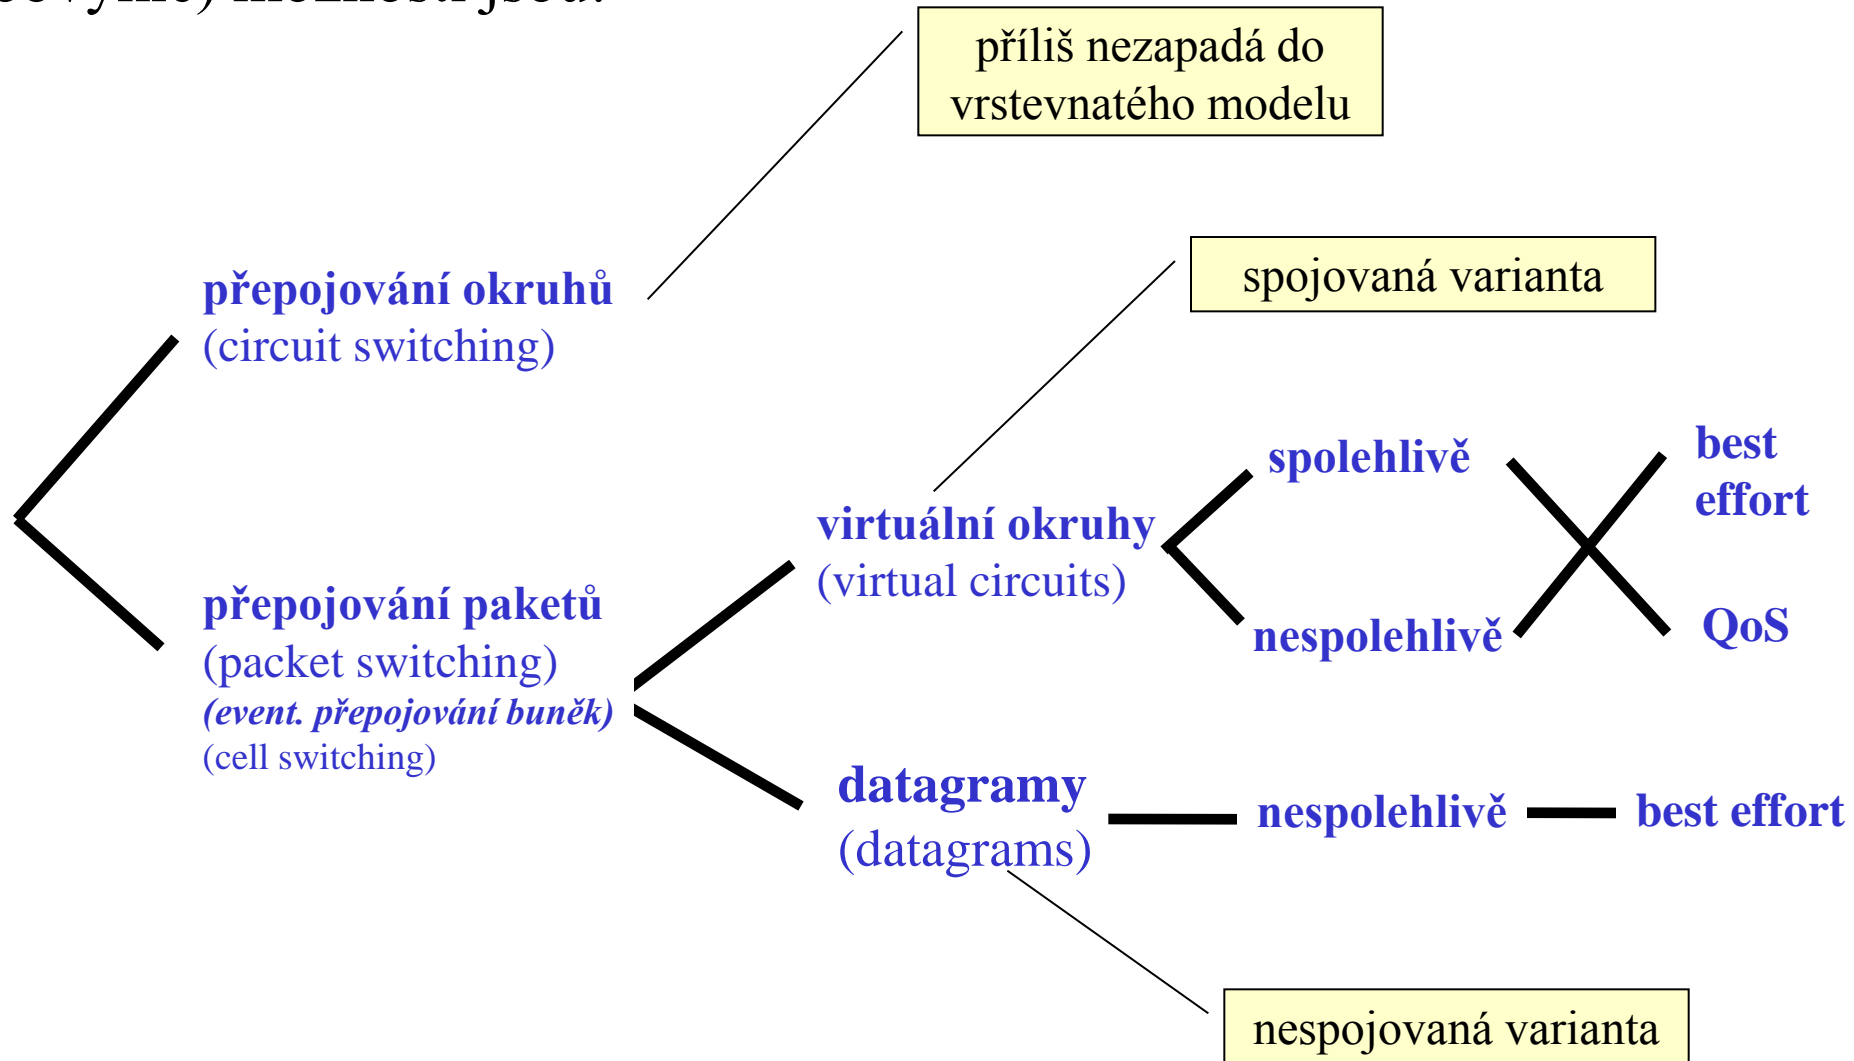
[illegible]

příliš nezapadá do vrstevnatého modelu

přepojování okruhů (circuit switching)

spojovaná varianta

spolehlivě

best effort

virtuální okruhy (virtual circuits)

nespolehlivě

QoS

přepojování paketů (packet switching) *(event. přepojování buněk)* (cell switching)

datagramy (datagrams)

nespolehlivě

best effort

nespojovaná varianta